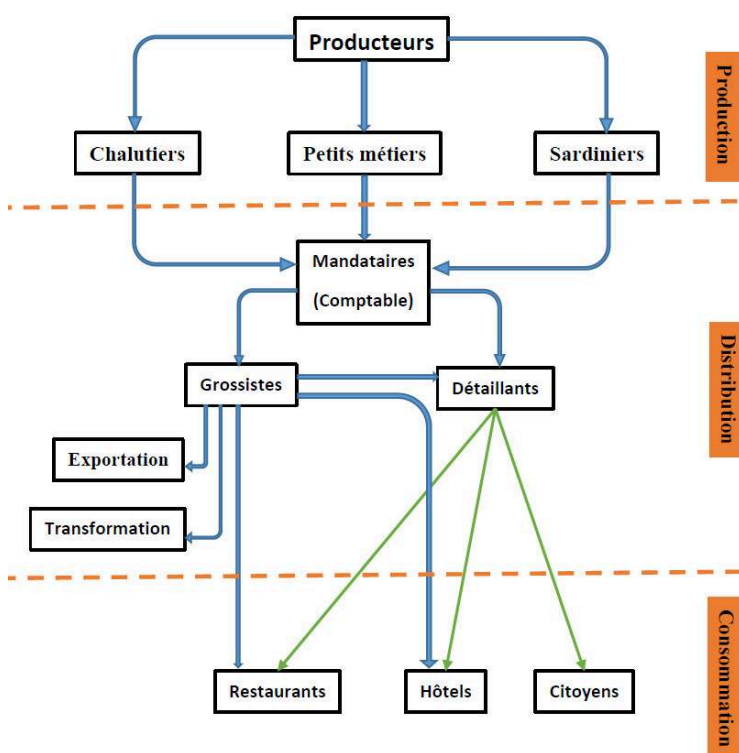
Producteurs

Production

Chalutiers

Petits métiers

Sardiniers

Mandataires
(Comptable)

Distribution

Grossistes

Détaillants

Exportation

Transformation

Consommation

Restaurants

Hôtels

Citoyens